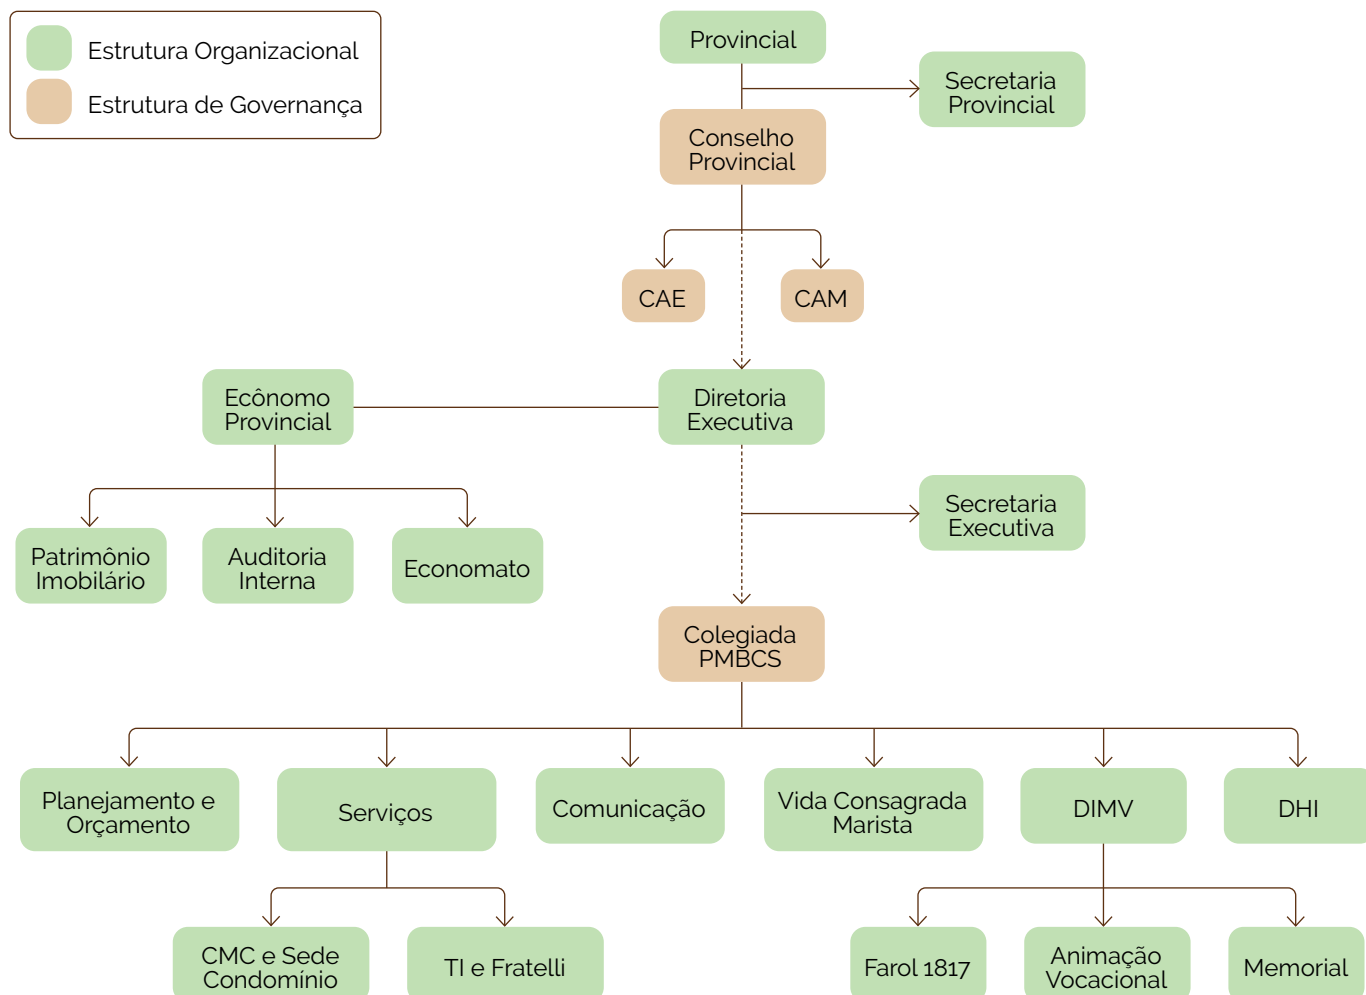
Estrutura Organizacional
Estrutura de Governança

Provincial
Secretaria Provincial
Conselho Provincial
CAE
CAM
Ecônomo Provincial
Diretoria Executiva
Patrimônio Imobiliário
Auditoria Interna
Economato
Secretaria Executiva
Colegiada PMBCS
Planejamento e Orçamento
Serviços
Comunicação
Vida Consagrada Marista
DIMV
DHI
CMC e Sede Condomínio
TI e Fratelli
Farol 1817
Animação Vocacional
Memorial